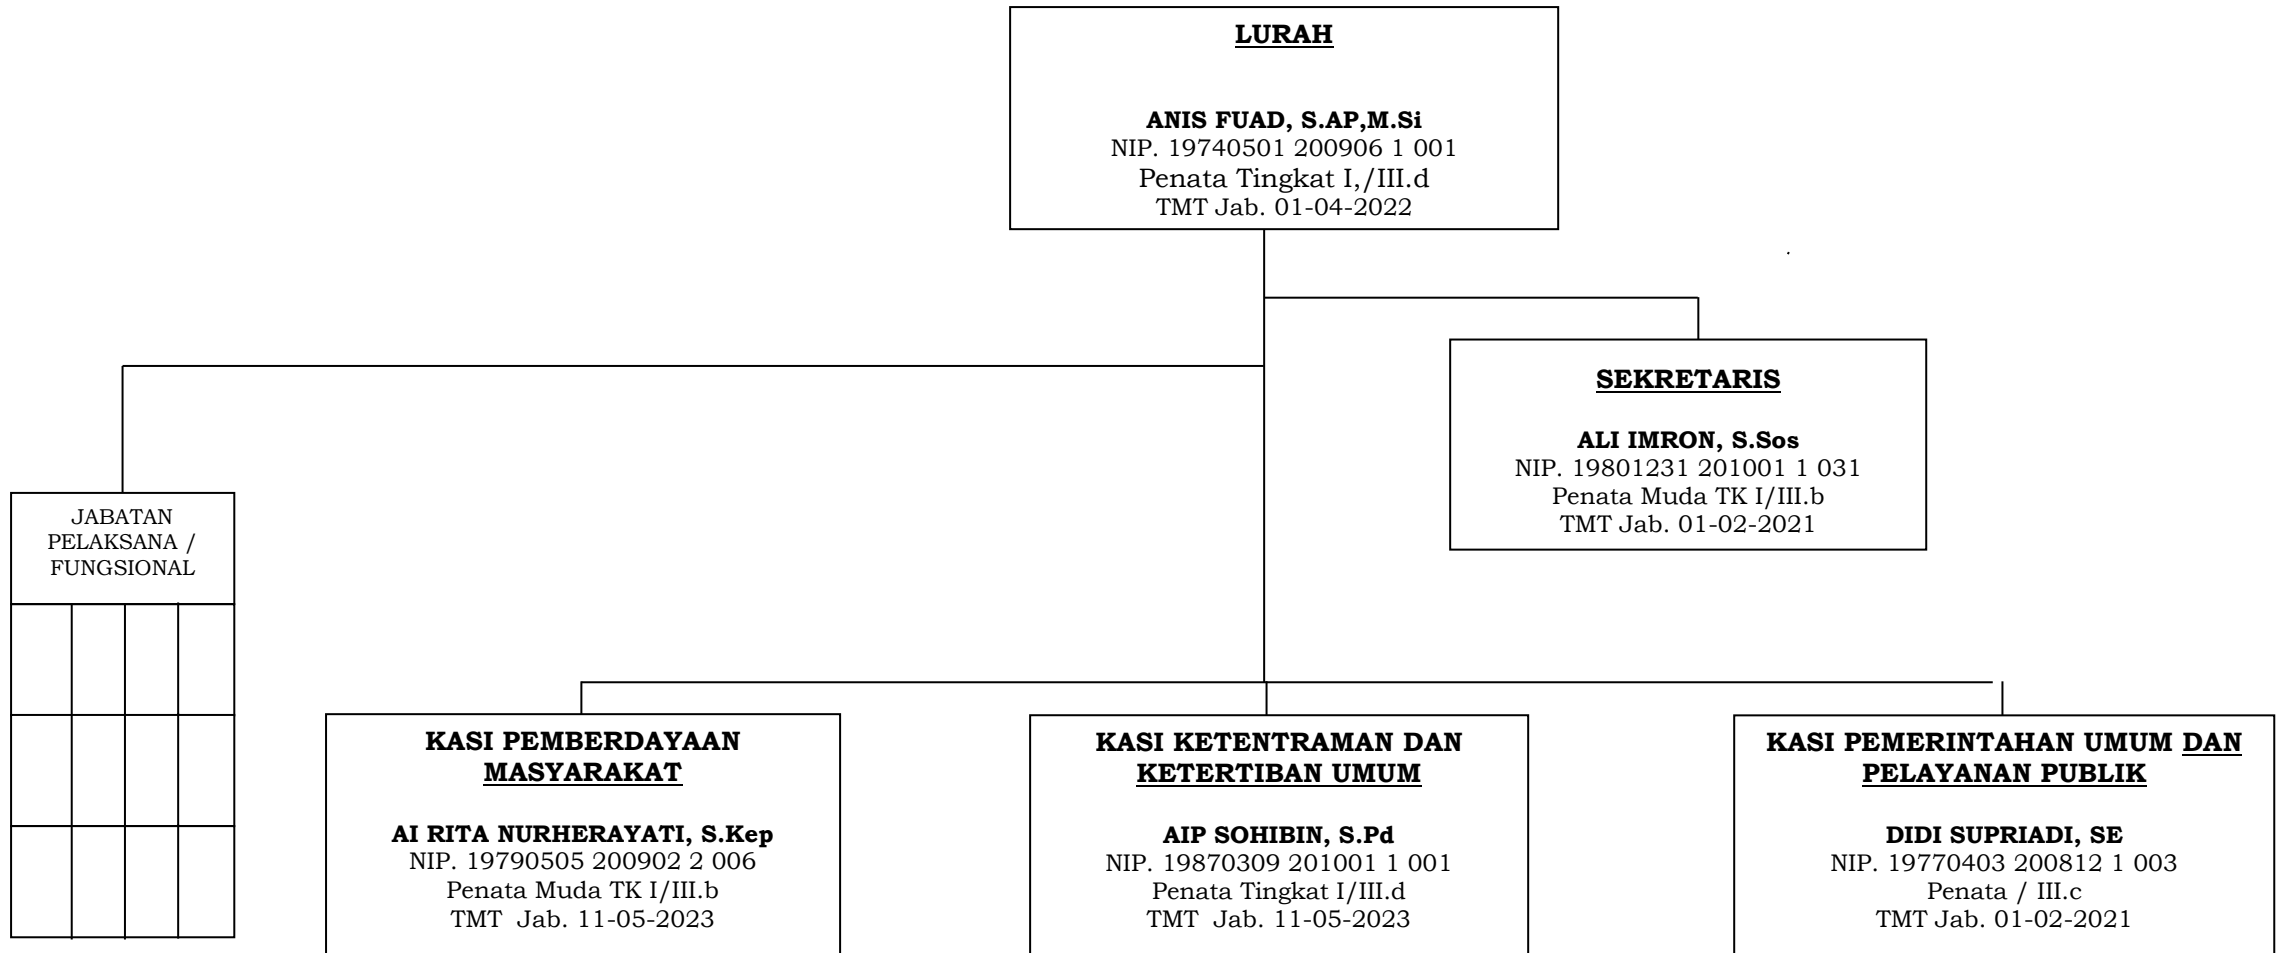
LURAH

ANIS FUAD, S.AP,M.Si
NIP. 19740501 200906 1 001
Penata Tingkat I,/III.d
TMT Jab. 01-04-2022

SEKRETARIS

ALI IMRON, S.Sos
NIP. 19801231 201001 1 031
Penata Muda TK I/III.b
TMT Jab. 01-02-2021

JABATAN PELAKSANA / FUNGSIONAL

KASI PEMBERDAYAAN MASYARAKAT

AI RITA NURHERAYATI, S.Kep
NIP. 19790505 200902 2 006
Penata Muda TK I/III.b
TMT Jab. 11-05-2023

KASI KETENTRAMAN DAN KETERTIBAN UMUM

AIP SOHIBIN, S.Pd
NIP. 19870309 201001 1 001
Penata Tingkat I/III.d
TMT Jab. 11-05-2023

KASI PEMERINTAHAN UMUM DAN PELAYANAN PUBLIK

DIDI SUPRIADI, SE
NIP. 19770403 200812 1 003
Penata / III.c
TMT Jab. 01-02-2021